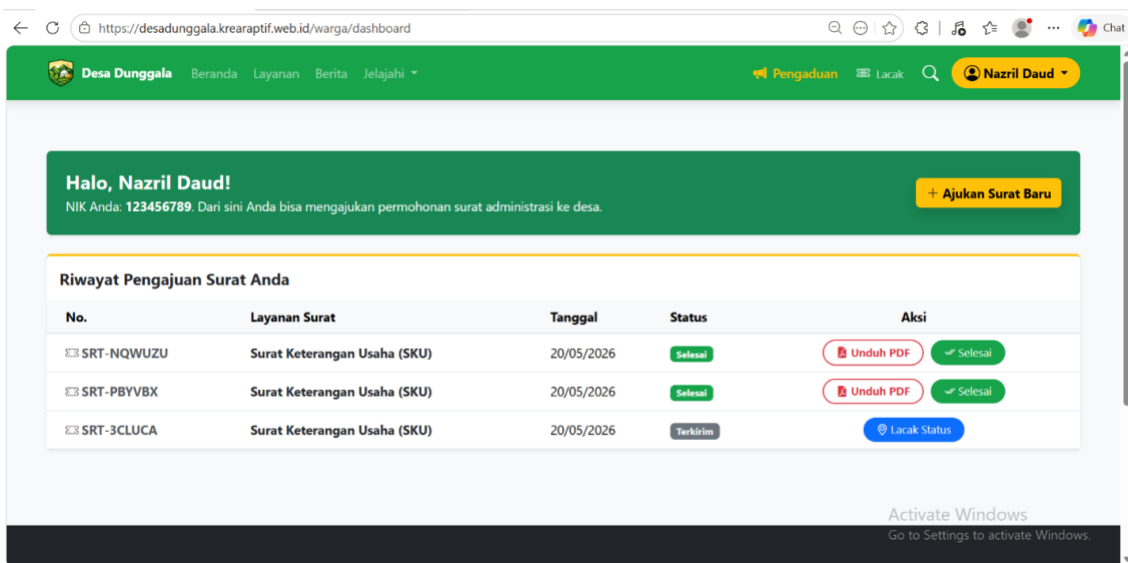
https://desadunggala.krearaptif.web.id/warga/dashboard

Chat

Desa Dunggala Beranda Layanan Berita Jelajahi

Pengaduan Lacak Nazril Daud

Halo, Nazril Daud!

NIK Anda: **123456789**. Dari sini Anda bisa mengajukan permohonan surat administrasi ke desa.

+ Ajukan Surat Baru

Riwayat Pengajuan Surat Anda

| No. | Layanan Surat | Tanggal | Status | Aksi |
|---|---|---|---|---|
| SRT-NQWUZU | Surat Keterangan Usaha (SKU) | 20/05/2026 | Selesai | Unduh PDF ✓ Selesai |
| SRT-PBYVBX | Surat Keterangan Usaha (SKU) | 20/05/2026 | Selesai | Unduh PDF ✓ Selesai |
| SRT-3CLUCA | Surat Keterangan Usaha (SKU) | 20/05/2026 | Terkirim | Lacak Status |

Activate Windows
Go to Settings to activate Windows.